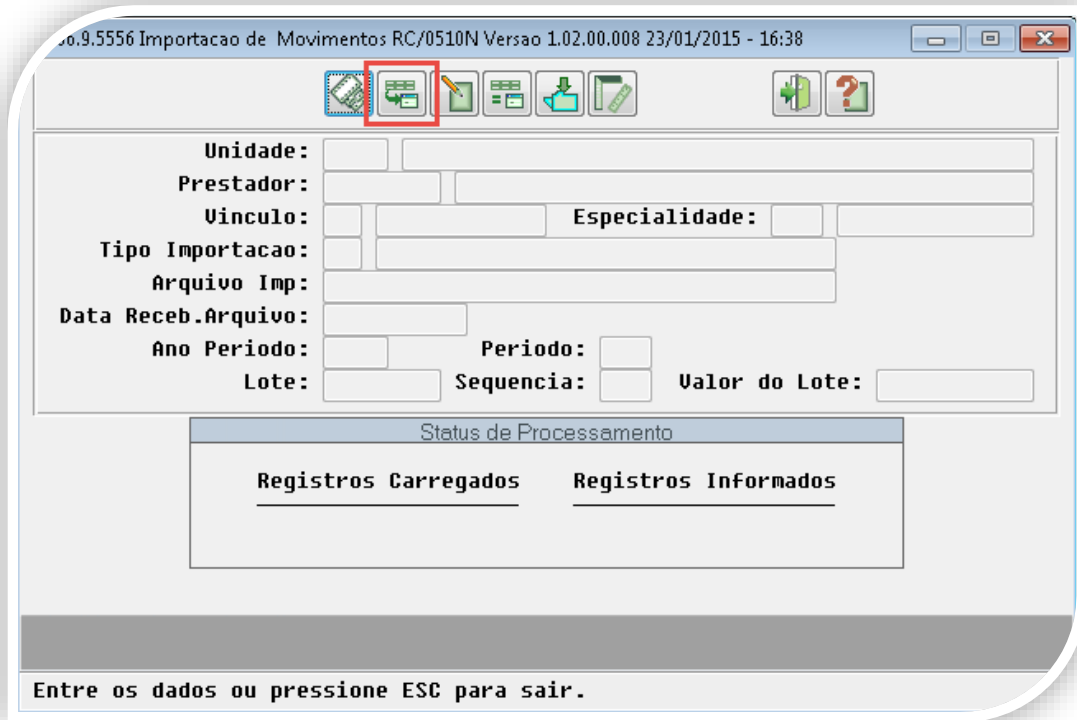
)o.9.5556 Importacao de Movimentos RC/0510N Versao 1.02.00.008 23/01/2015 - 16:38

Unidade:
Prestador:
Vinculo:
Especialidade:
Tipo Importacao:
Arquivo Imp:
Data Receb.Arquivo:
Ano Periodo:
Periodo:
Lote:
Sequencia:
Valor do Lote:

Status de Processamento

Registros Carregados

Registros Informados

Entre os dados ou pressione ESC para sair.